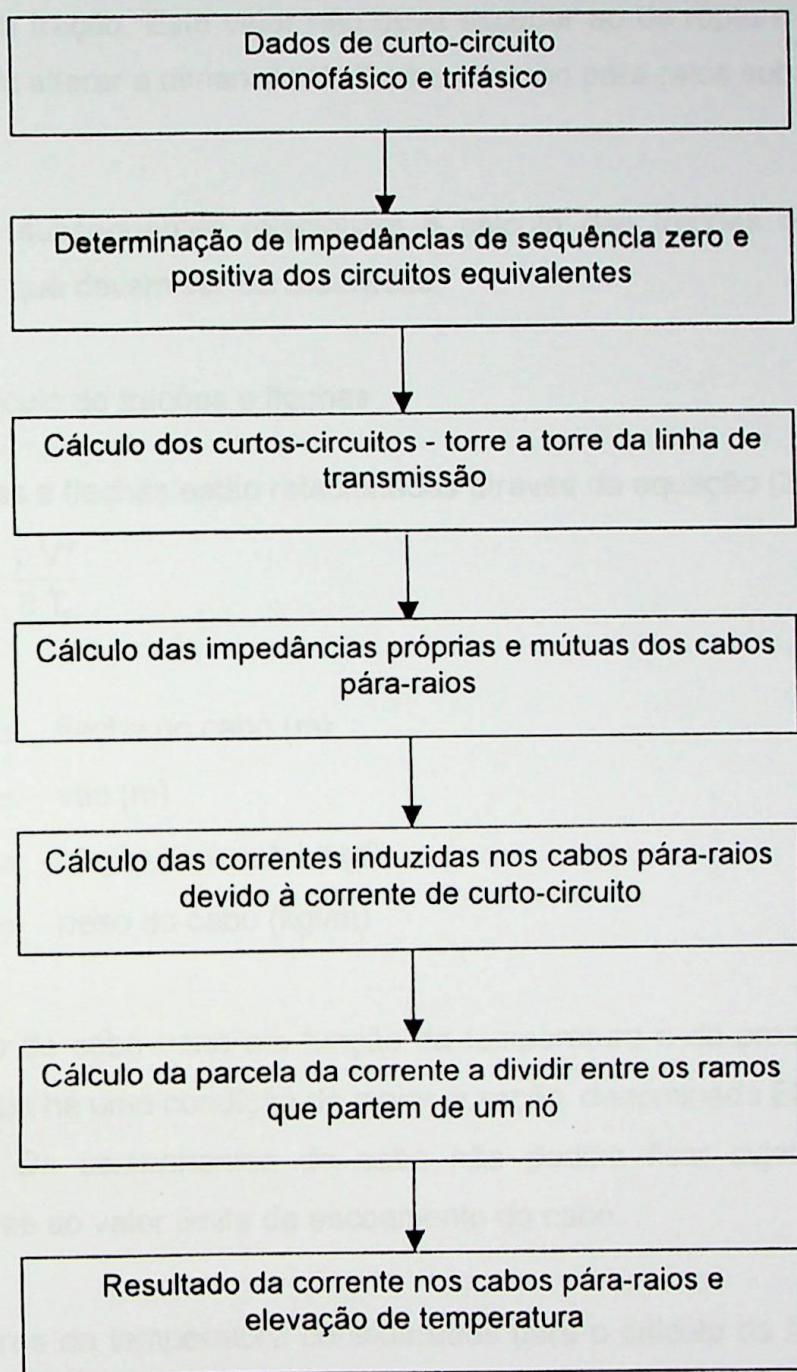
Dados de curto-circuito monofásico e trifásico

Determinação de impedâncias de sequência zero e positiva dos circuitos equivalentes

Cálculo dos curtos-circuitos - torre a torre da linha de transmissão

Cálculo das impedâncias próprias e mútuas dos cabos pára-raios

Cálculo das correntes induzidas nos cabos pára-raios devido à corrente de curto-circuito

Cálculo da parcela da corrente a dividir entre os ramos que partem de um nó

Resultado da corrente nos cabos pára-raios e elevação de temperatura